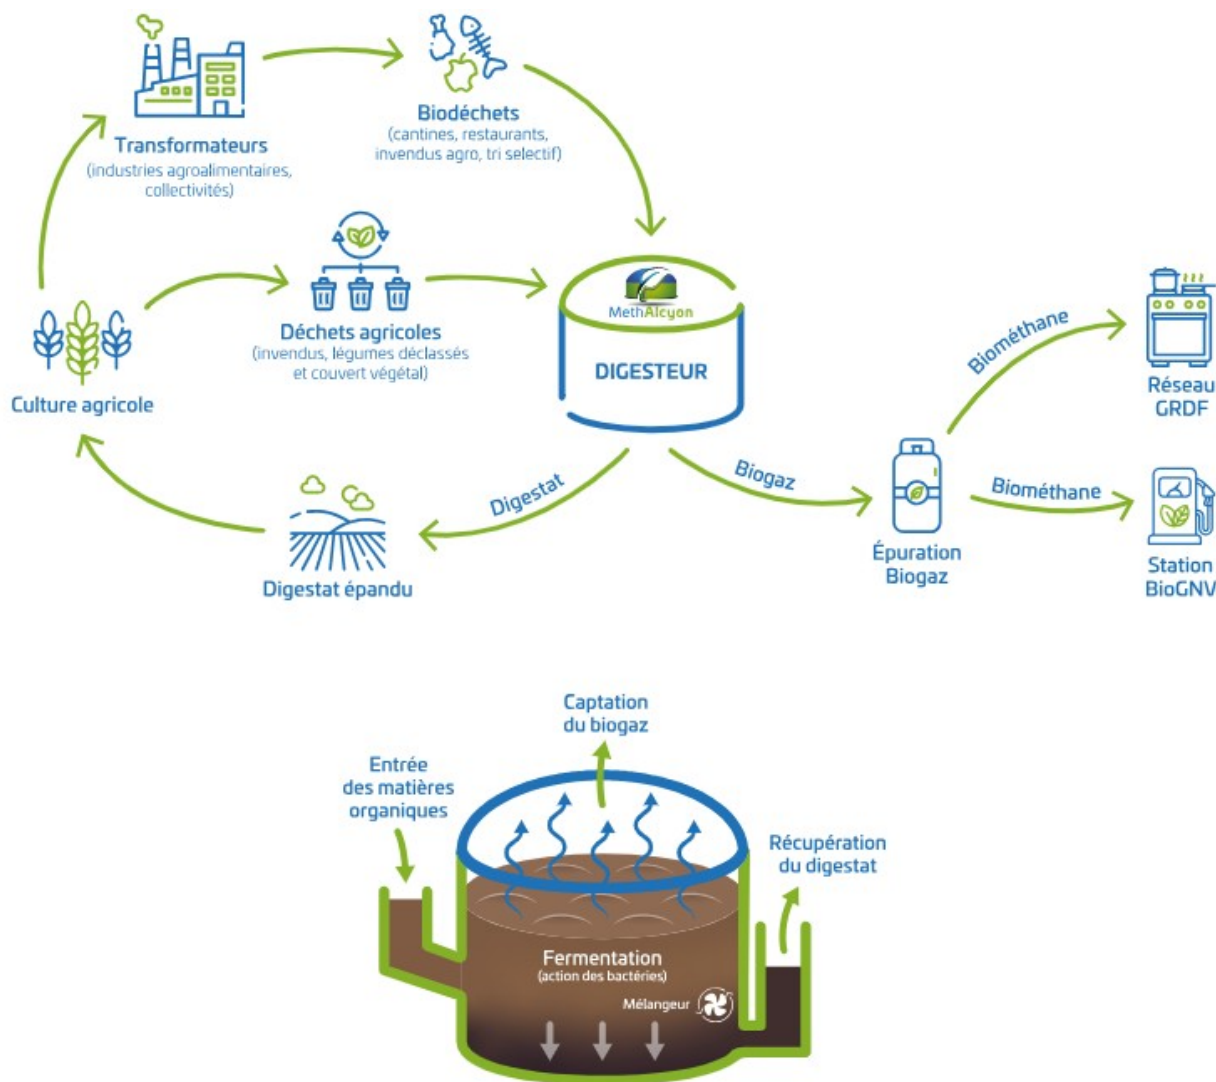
Transformateurs
(industries agroalimentaires, collectivités)

Biodéchets
(cantines, restaurants, invendus agro, tri selectif)

Déchets agricoles
(invendus, légumes déclassés et couvert végétal)

Culture agricole

MethAlcyon

DIGESTEUR

Biométhane

Réseau GRDF

Biogaz

Biométhane

Digestat

Épuration Biogaz

Station BioGNV

Digestat épandu

Captation du biogaz

Entrée des matières organiques

Récupération du digestat

Fermentation
(action des bactéries)

Mélangeur